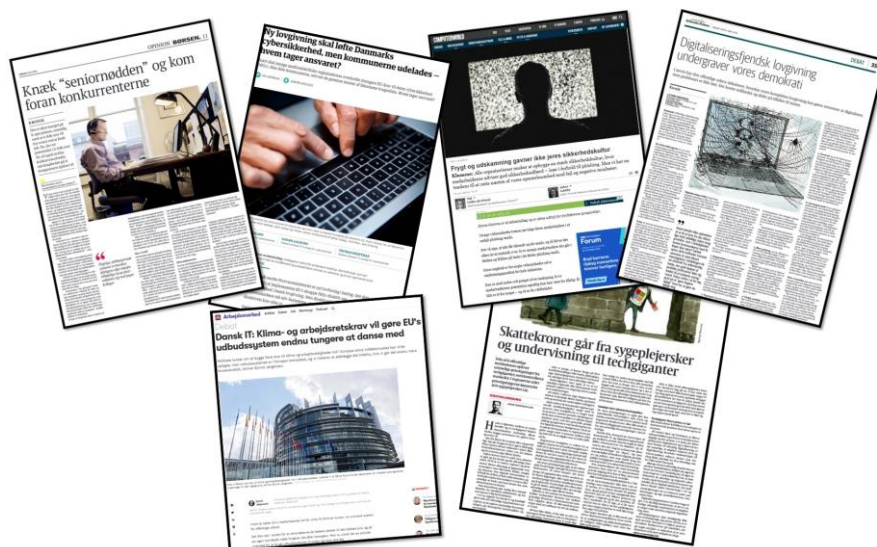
OPINION BØRSEN 11

Knæk "seniornødden" og kom foran konkurrenterne

Ny lovgivning skal løfte Danmarks cybersikkerhed, men kommunerne udelades – hvem tager ansvaret?

COMPUTERWORLD

Frygt og udskamning gavner ikke jeres sikkerhedskultur

Forum

DEBAT 35

Digitaliseringsfjendsk lovgivning undergraver vores demokrati

Arbejdsmarked

Debat

Dansk IT: Klima- og arbejdsretskrav vil gøre EU's udbudssystem endnu tungere at danse med

Skattekroner går fra sygeplejersker og undervisning til techgiganter